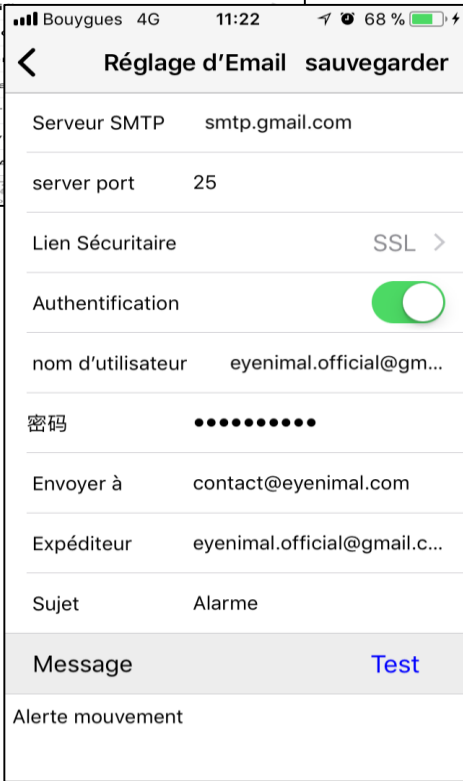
Bouygues 4G 11:22 68 %

Réglage d'Email sauvegarder

Serveur SMTP smtp.gmail.com

server port 25

Lien Sécuritaire SSL

Authentification

nom d'utilisateur eyenimal.official@gm...

密码 ••••••••••

Envoyer à contact@eyenimal.com

Expéditeur eyenimal.official@gmail.c...

Sujet Alarme

Message Test

Alerte mouvement